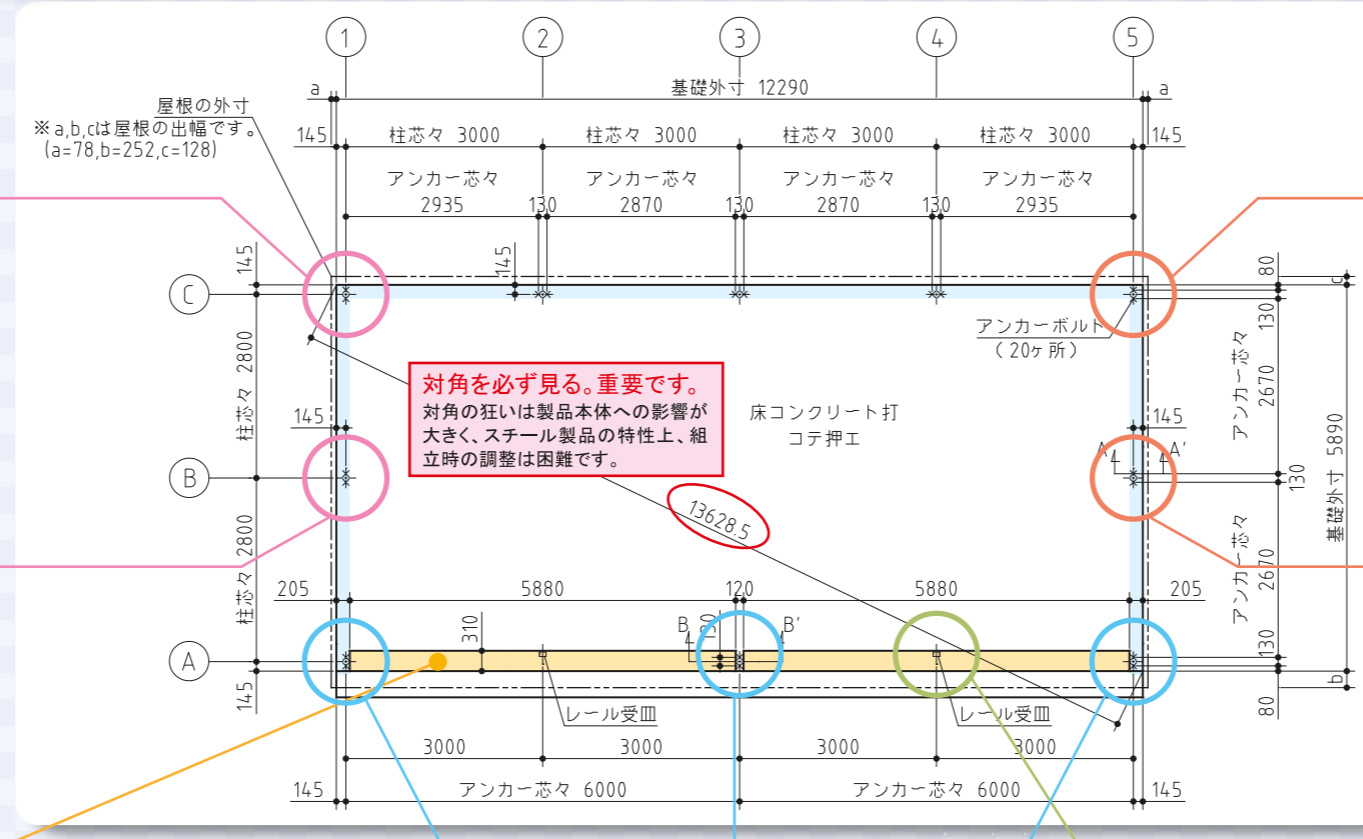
1
2
3
4
5
a
基礎外寸 12290
a
屋根の外寸
※a,b,cは屋根の出幅です。
(a=78,b=252,c=128)
145
柱芯々 3000
柱芯々 3000
柱芯々 3000
柱芯々 3000
145
アンカー芯々
2935
130
アンカー芯々
2870
130
アンカー芯々
2870
130
アンカー芯々
2935
145
145
C
80
c
アンカーボルト
(20ヶ所)
130
柱芯々 2800
アンカー芯々
2670
対角を必ず見る。重要です。
対角の狂いは製品本体への影響が大きく、スチール製品の特性上、組立時の調整は困難です。
床コンクリート打
コテ押エ
145
145
B
A
A′
130
基礎外寸 5890
13628.5
柱芯々 2800
アンカー芯々
2670
205
5880
120
5880
205
310
B
B′
A
130
145
レール受皿
レール受皿
b
80
3000
3000
3000
3000
145
アンカー芯々 6000
アンカー芯々 6000
145